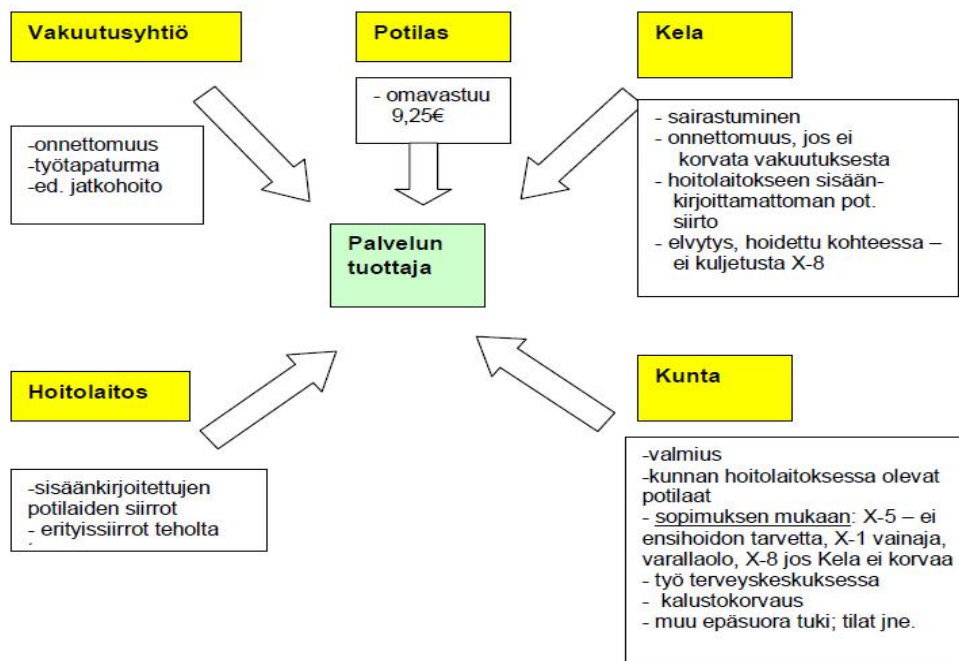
Vakuutusyhtiö

-onnettomuus
-työtapaturma
-ed. jatkohoito

Potilas

- omavastuu 9,25€

Kela

- sairastuminen
- onnettomuus, jos ei korvata vakuutuksesta
- hoitolaitokseen sisäänkirjoittamattoman pot. siirto
- elvytys, hoidettu kohteessa – ei kuljetusta X-8

Palvelun tuottaja

Hoitolaitos

-sisäänkirjoitettujen potilaiden siirrot
- erityissiirrot teholta

Kunta

-valmius
-kunnan hoitolaitoksessa olevat potilaat
- sopimuksen mukaan: X-5 – ei ensihoidon tarvetta, X-1 vainaja, varallaolo, X-8 jos Kela ei korvaa
- työ terveyskeskuksessa
- kalustokorvaus
- muu epäsuora tuki; tilat jne.